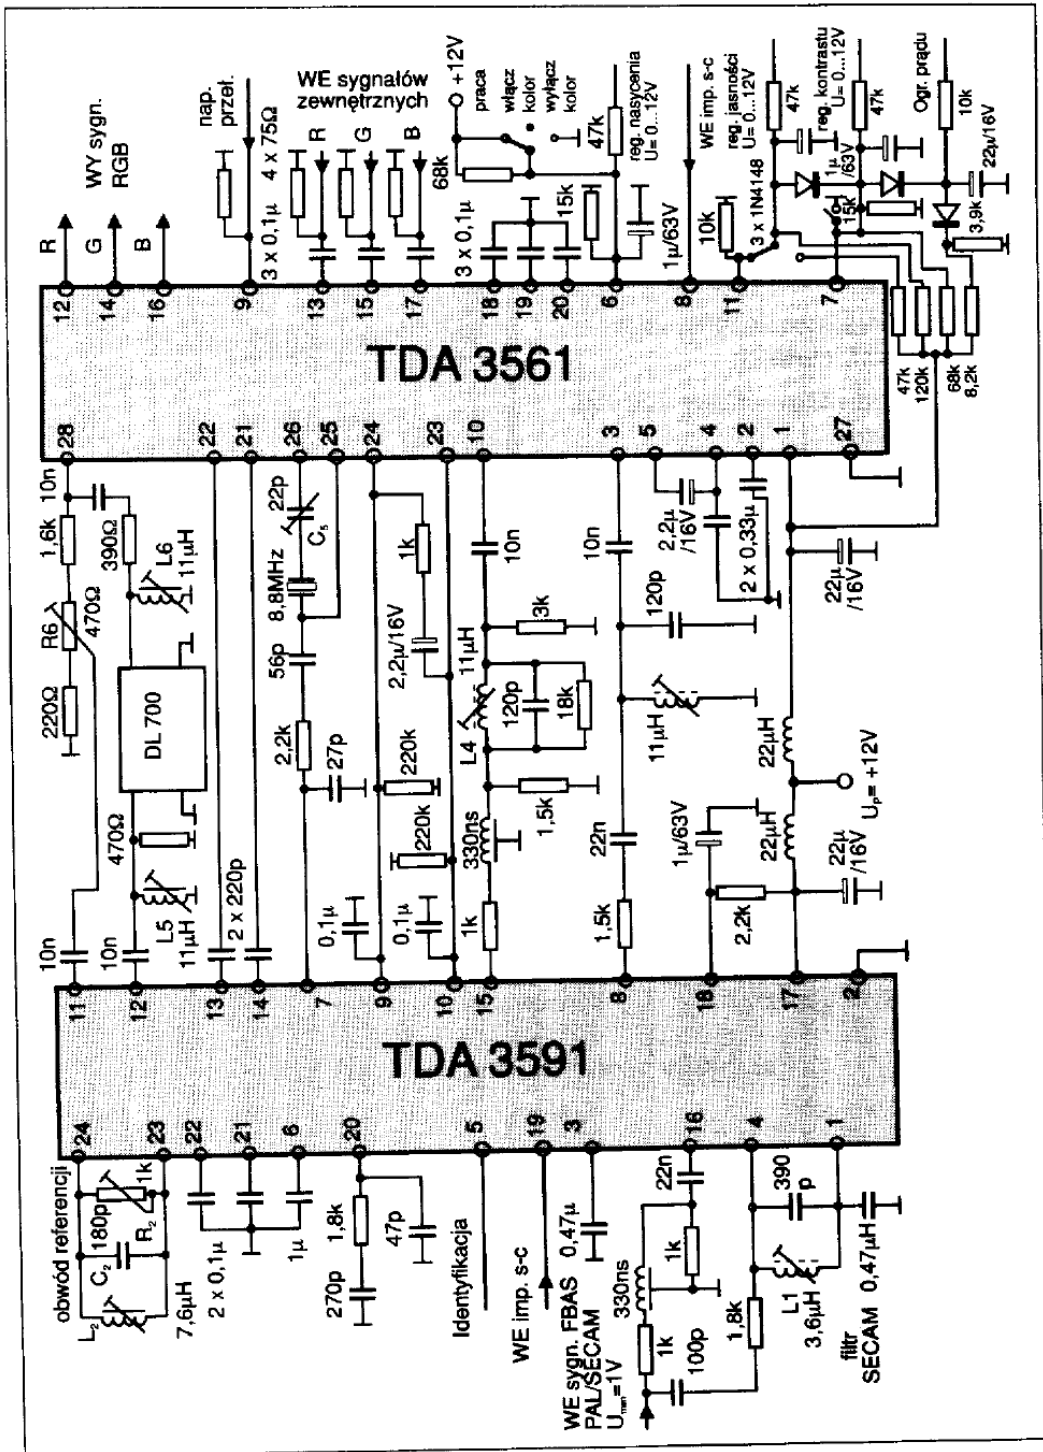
WY sygn. RGB

R
G
B

nap. przeł.

WE sygnałów zewnętrznych

R
G
B

+12V
praca
włącz kolor
wyłącz kolor

68k
47k
reg. nasycenia U= 0...12V

WE imp. s-c

reg. jasności U= 0...12V
reg. kontrastu U= 0...12V
47k
47k
Ogr. prądu
10k
22μ/16V

3 x 0,1μ
4 x 75Ω
3 x 0,1μ
15k
1μ/63V
10k
3 x 1N4148
1μ/63V
15k
3,9k

12 14 16 9 13 15 17 18 19 20 6 8 11 7

TDA 3561

47k
120k
68k
8,2k

28 22 21 26 25 24 23 10 3 5 4 2 1 27

10n
1,6k
390Ω
L6 11μH
R6 470Ω
220Ω
DL 700
470Ω
L5 11μH
10n
10n
2 x 220p

22p
C5
8,8MHz
56p
2,2k
27p

1k
2,2μ/16V
220k
220k
0,1μ
0,1μ

10n
3k
11μH
L4
120p
18k
1,5k
330ns
1k

10n
120p
11μH
22n
1,5k

2,2μ/16V
2 x 0,33μ
22μ/16V
22μH
$U_p$= +12V
1μ/63V
22μH
22μ/16V
2,2k

11 12 13 14 7 9 10 15 8 18 17 2

TDA 3591

24 23 22 21 6 20 5 19 3 16 4 1

obwód referencji
L2
C2
180p
R2
1k
7,6μH
2 x 0,1μ
1μ
1,8k
47p
270p
Identyfikacja
WE imp. s-c
WE sygn. FBAS PAL/SECAM $U_{mm}$=1V
0,47μ
22n
1k
330ns
1k
100p
1,8k
390 p
L1 3,6μH
filtr SECAM 0,47μH